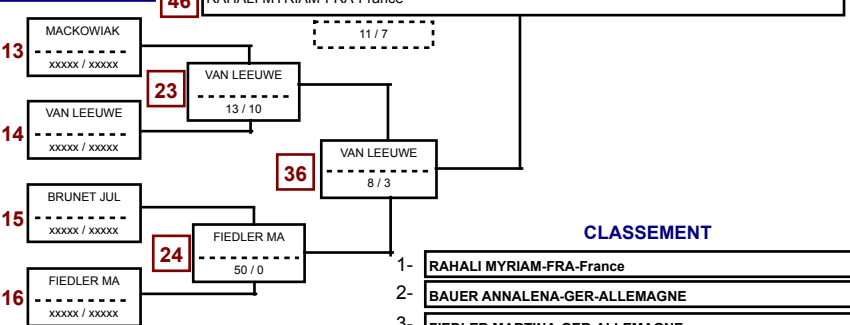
46 RAHALI MYRIAM-FRA-France

11 / 7

13 MACKOWIAK
xxxxx / xxxxx

23 VAN LEEUWE
13 / 10

14 VAN LEEUWE
xxxxx / xxxxx

36 VAN LEEUWE
8 / 3

15 BRUNET JUL
xxxxx / xxxxx

24 FIEDLER MA
50 / 0

16 FIEDLER MA
xxxxx / xxxxx

CLASSEMENT

1- RAHALI MYRIAM-FRA-France

2- BAUER ANNALENA-GER-ALLEMAGNE

3- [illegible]